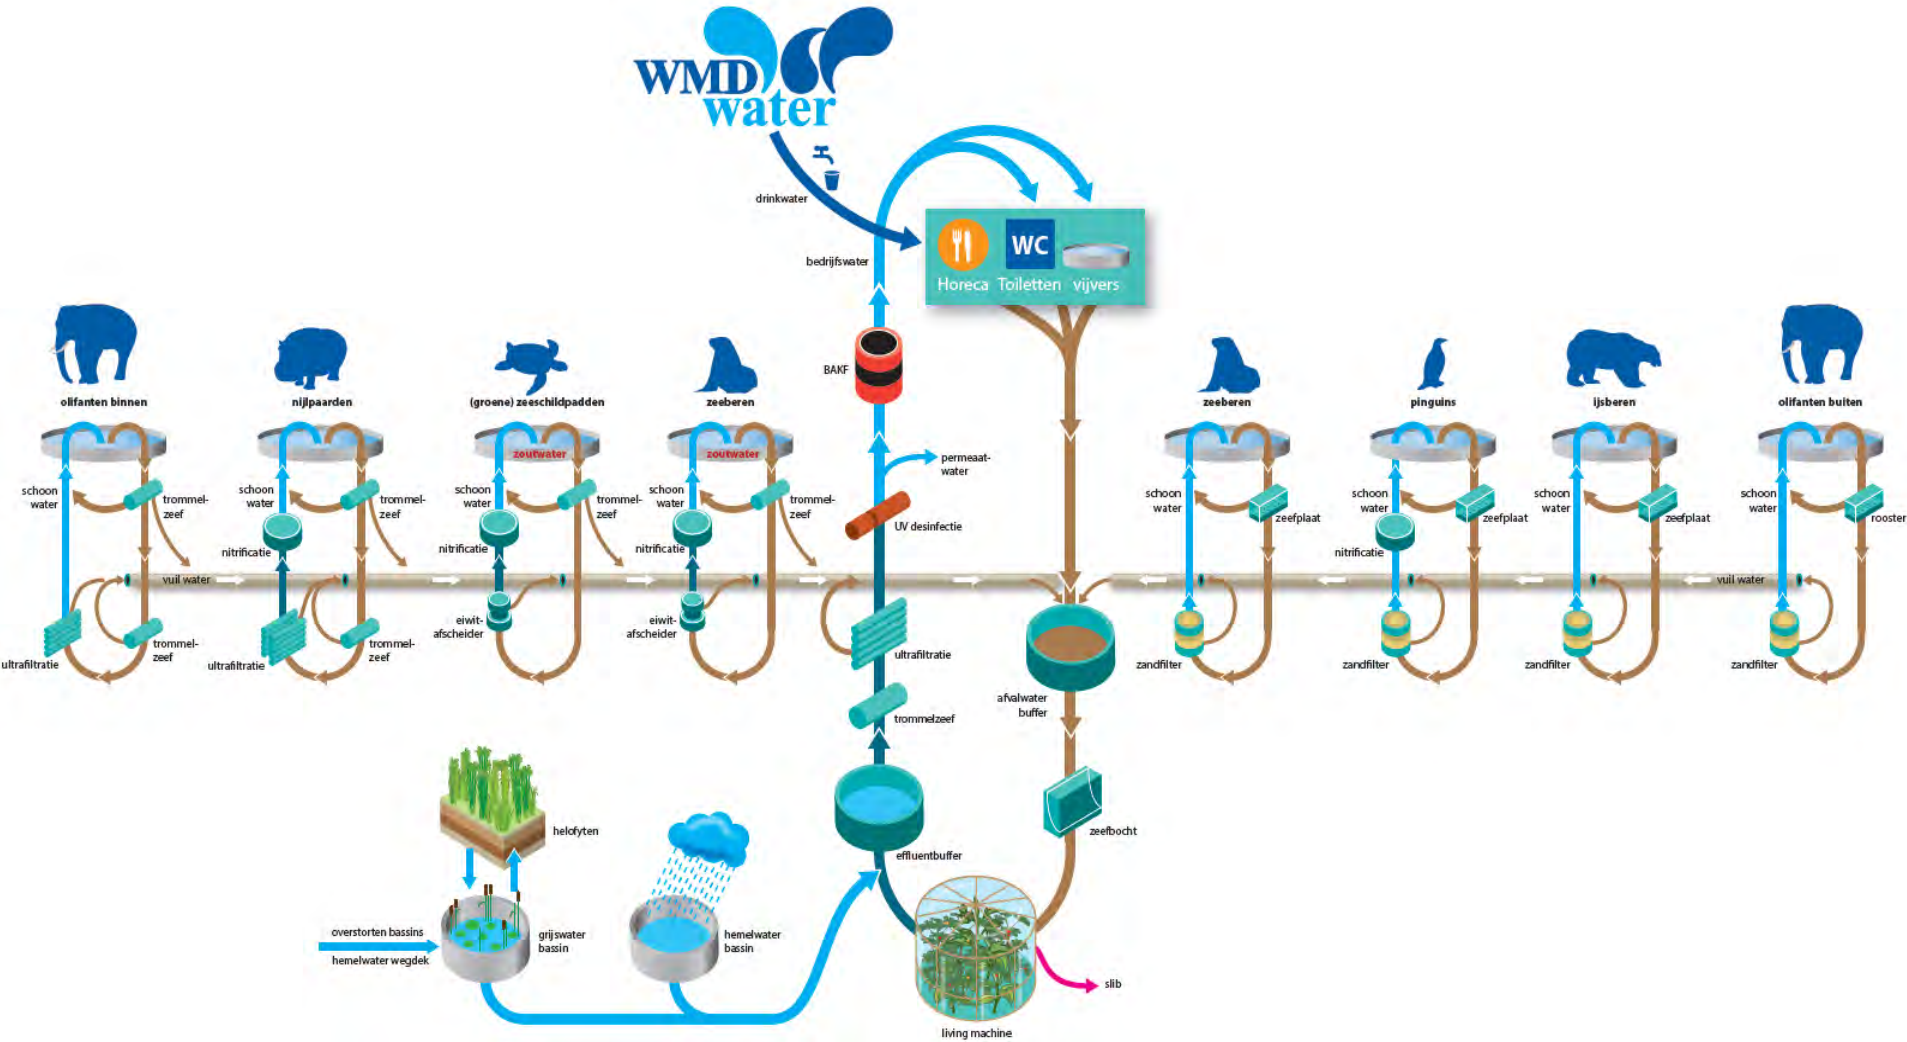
WMD water

drinkwater

bedrijfswater

WC

Horeca Toiletten vijvers

BAKF

permeaat-water

UV desinfectie

olifanten binnen

nijlpaarden

(groene) zeeschildpadden

zeeberen

zeeberen

pinguins

ijsberen

olifanten buiten

zoutwater

zoutwater

schoon water

trommel-zeef

schoon water

trommel-zeef

nitrificatie

schoon water

trommel-zeef

nitrificatie

schoon water

trommel-zeef

nitrificatie

schoon water

zeefplaat

schoon water

zeefplaat

nitrificatie

schoon water

zeefplaat

schoon water

rooster

vuil water

vuil water

ultrafiltratie

trommel-zeef

ultrafiltratie

trommel-zeef

eiwit-afscheider

eiwit-afscheider

ultrafiltratie

zandfilter

zandfilter

zandfilter

zandfilter

afvalwater buffer

trommelzeef

helofyten

zeefbocht

effluentbuffer

overstorten bassins

hemelwater wegdek

grijswater bassin

hemelwater bassin

slib

living machine